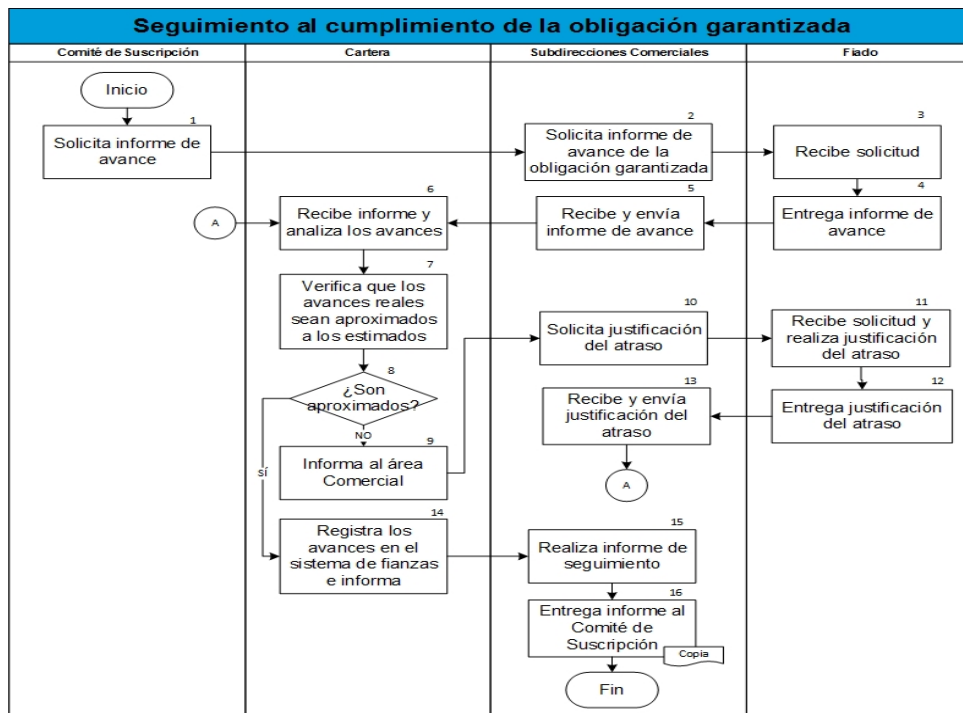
Seguimiento al cumplimiento de la obligación garantizada

Comité de Suscripción

Cartera

Subdirecciones Comerciales

Fiado

Inicio

1
Solicita informe de avance

2
Solicita informe de avance de la obligación garantizada

3
Recibe solicitud

4
Entrega informe de avance

5
Recibe y envía informe de avance

A

6
Recibe informe y analiza los avances

7
Verifica que los avances reales sean aproximados a los estimados

8
¿Son aproximados?

NO

SÍ

9
Informa al área Comercial

10
Solicita justificación del atraso

11
Recibe solicitud y realiza justificación del atraso

12
Entrega justificación del atraso

13
Recibe y envía justificación del atraso

A

14
Registra los avances en el sistema de fianzas e informa

15
Realiza informe de seguimiento

16
Entrega informe al Comité de Suscripción

Copia

Fin